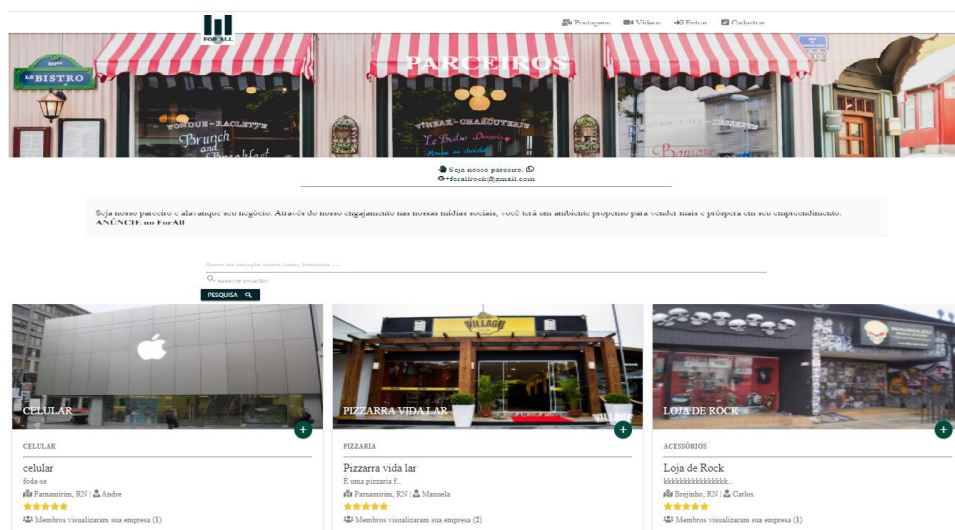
FOR ALL

Postagens Vídeos Entrar Cadastrar

LE BISTRO

PARCEIROS

FONDUE - RACLETTE Brunch and Breakfast

VINS BAR - CHARCUTERIE Le Bistro Desserts Mousse au chocolat

Seja nosso parceiro.
G+forallrock@gmail.com

Seja nosso parceiro e alavanque seu negócio. Através do nosso engajamento nas nossas mídias sociais, você terá um ambiente propenso para vender mais e prosperar em seu empreendimento. ANÚNCIE no ForAll

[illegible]

Inserir atuação

PESQUISA

CELULAR

+

CELULAR

celular

foda-se

Parnamirim, RN | André

★★★★★

Membros visualizaram sua empresa (1)

VILLAGE

PIZZARRA VIDA LAR

+

PIZZARIA

Pizzarra vida lar

É uma pizzaria f...

Parnamirim, RN | Manuela

★★★★★

Membros visualizaram sua empresa (2)

LOJA DE ROCK

+

ACESSÓRIOS

Loja de Rock

kkkkkkkkkkkkkkkk...

Brejinho, RN | Carlos

★★★★★

Membros visualizaram sua empresa (1)